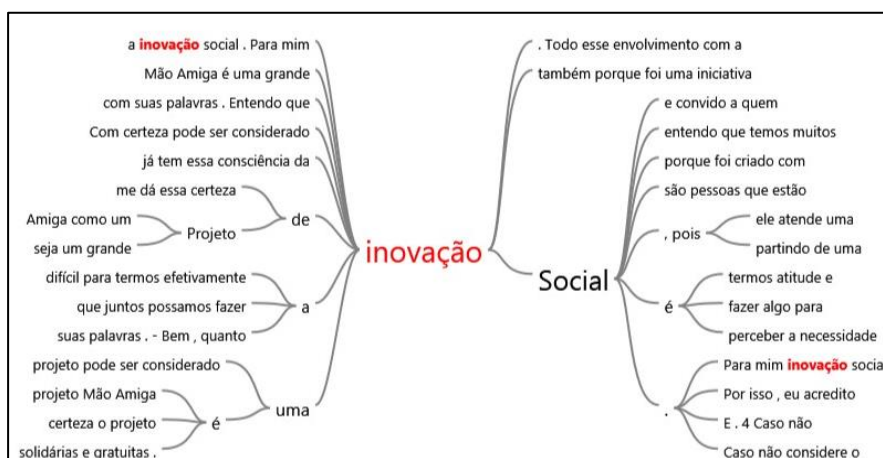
a inovação social . Para mim
Mão Amiga é uma grande
com suas palavras . Entendo que
Com certeza pode ser considerado
já tem essa consciência da
me dá essa certeza
Amiga como um
seja um grande
Projeto
de
difícil para termos efetivamente
que juntos possamos fazer
suas palavras . - Bem , quanto
a
projeto pode ser considerado
projeto Mão Amiga
certeza o projeto
solidárias e gratuitas .
é
uma

inovação

Social

. Todo esse envolvimento com a
também porque foi uma iniciativa
e convido a quem
entendo que temos muitos
porque foi criado com
são pessoas que estão
, pois
ele atende uma
partindo de uma
é
termos atitude e
fazer algo para
perceber a necessidade
.
Para mim inovação socia
Por isso , eu acredito
E . 4 Caso não
Caso não considere o